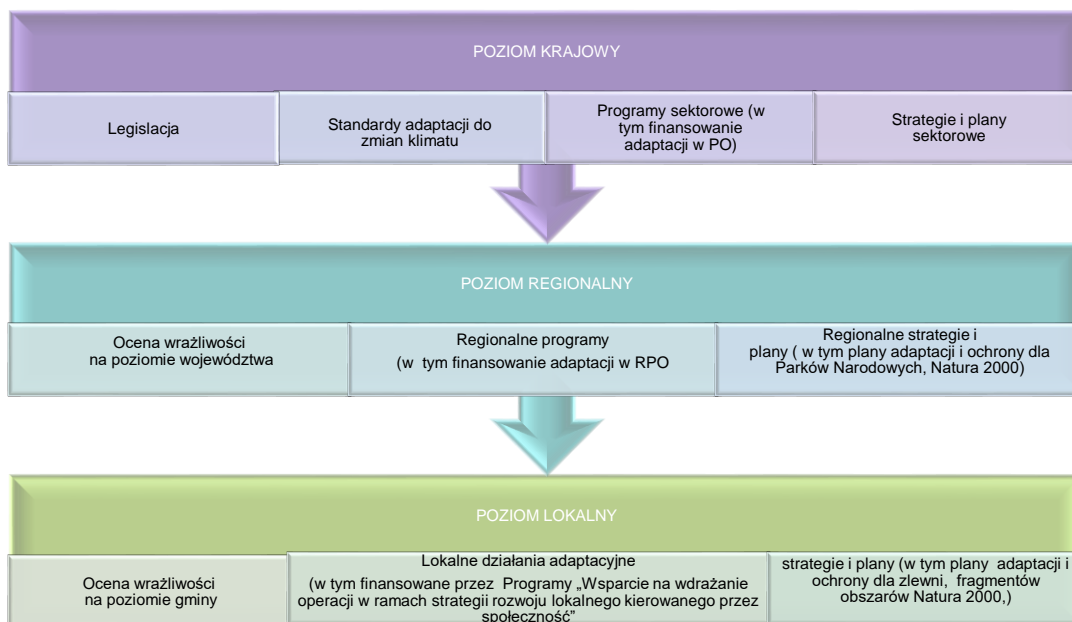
POZIOM KRAJOWY

Legislacja

Standardy adaptacji do zmian klimatu

Programy sektorowe (w tym finansowanie adaptacji w PO)

Strategie i plany sektorowe

POZIOM REGIONALNY

Ocena wrażliwości na poziomie województwa

Regionalne programy (w tym finansowanie adaptacji w RPO

Regionalne strategie i plany ( w tym plany adaptacji i ochrony dla Parków Narodowych, Natura 2000)

POZIOM LOKALNY

Ocena wrażliwości na poziomie gminy

Lokalne działania adaptacyjne (w tym finansowane przez Programy „Wsparcie na wdrażanie operacji w ramach strategii rozwoju lokalnego kierowanego przez społeczność"

strategie i plany (w tym plany adaptacji i ochrony dla zlewni, fragmentów obszarów Natura 2000,)